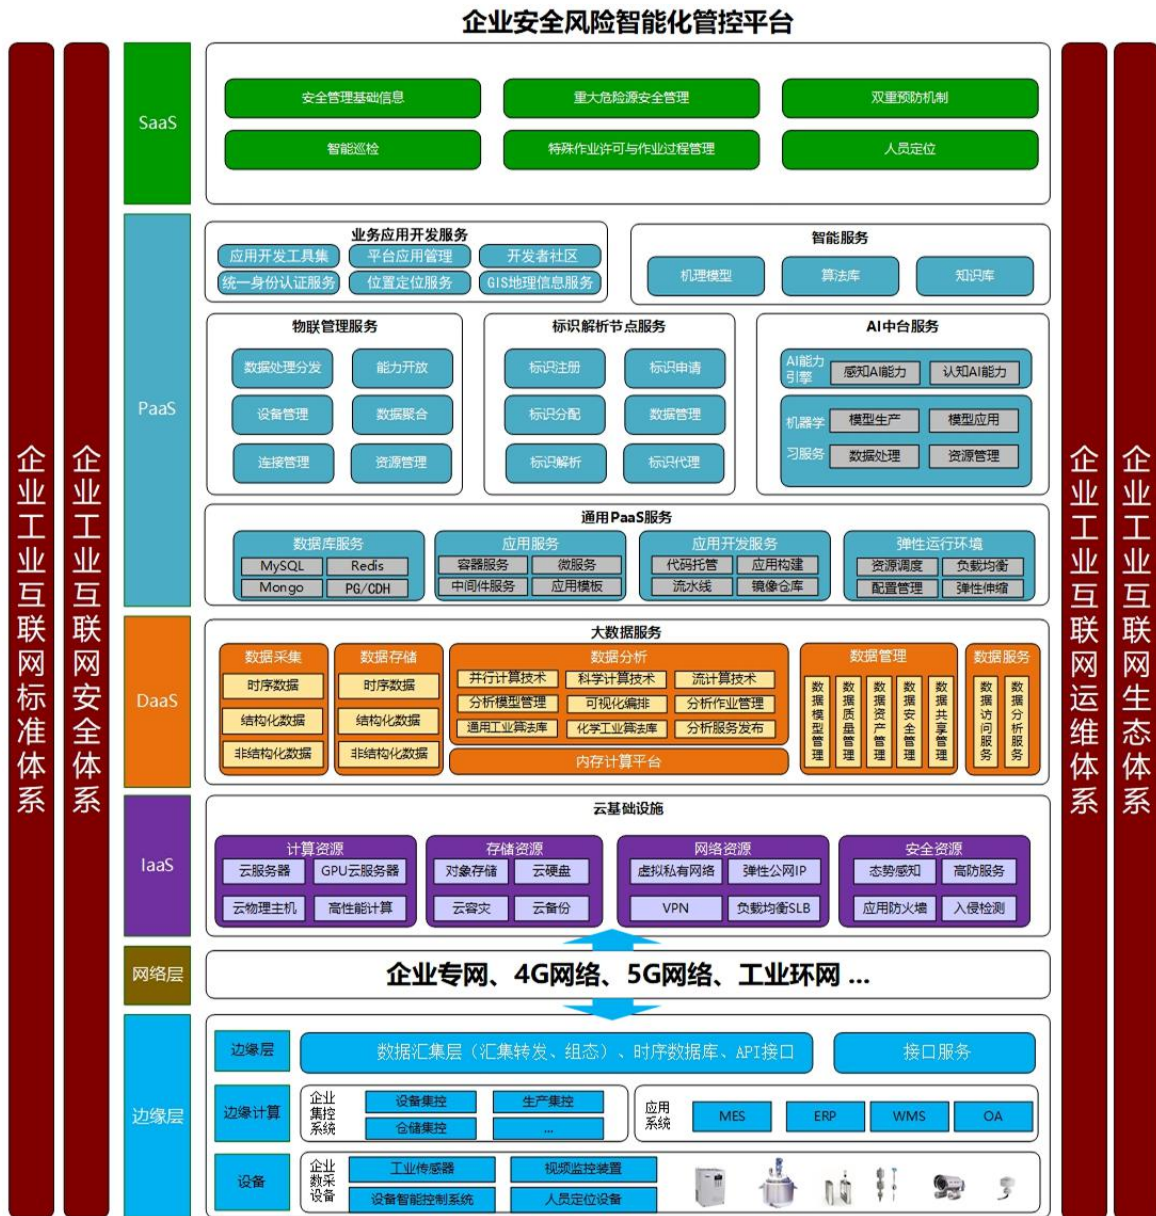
企业安全风险智能化管控平台

企业工业互联网标准体系

企业工业互联网安全体系

SaaS

安全管理基础信息
重大危险源安全管理
双重预防机制
智能巡检
特殊作业许可与作业过程管理
人员定位

PaaS

业务应用开发服务
应用开发工具集
平台应用管理
开发者社区
统一身份认证服务
位置定位服务
GIS地理信息服务

智能服务
机理模型
算法库
知识库

物联管理服务
数据处理分发
能力开放
设备管理
数据聚合
连接管理
资源管理

标识解析节点服务
标识注册
标识申请
标识分配
数据管理
标识解析
标识代理

AI中台服务
AI能力引擎
感知AI能力
认知AI能力
机器学习服务
模型生产
模型应用
数据处理
资源管理

通用PaaS服务
数据库服务
MySQL
Redis
Mongo
PG/CDH
应用服务
容器服务
微服务
中间件服务
应用模板
应用开发服务
代码托管
应用构建
流水线
镜像仓库
弹性运行环境
资源调度
负载均衡
配置管理
弹性伸缩

DaaS

大数据服务
数据采集
时序数据
结构化数据
非结构化数据
数据存储
时序数据
结构化数据
非结构化数据
数据分析
并行计算技术
科学计算技术
流计算技术
分析模型管理
可视化编排
分析作业管理
通用工业算法库
化学工业算法库
分析服务发布
内存计算平台
数据管理
数据模型管理
数据质量管理
数据资产管理
数据安全管理
数据共享管理
数据服务
数据访问服务
数据分析服务

IaaS

云基础设施
计算资源
云服务器
GPU云服务器
云物理主机
高性能计算
存储资源
对象存储
云硬盘
云容灾
云备份
网络资源
虚拟私有网络
弹性公网IP
VPN
负载均衡SLB
安全资源
态势感知
高防服务
应用防火墙
入侵检测

网络层
企业专网、4G网络、5G网络、工业环网 ...

边缘层
边缘层
数据汇集层（汇集转发、组态）、时序数据库、API接口
接口服务
边缘计算
企业集控系统
设备集控
生产集控
仓储集控
...
应用系统
MES
ERP
WMS
OA
设备
企业数采设备
工业传感器
视频监控装置
设备智能控制系统
人员定位设备

企业工业互联网运维体系

企业工业互联网生态体系